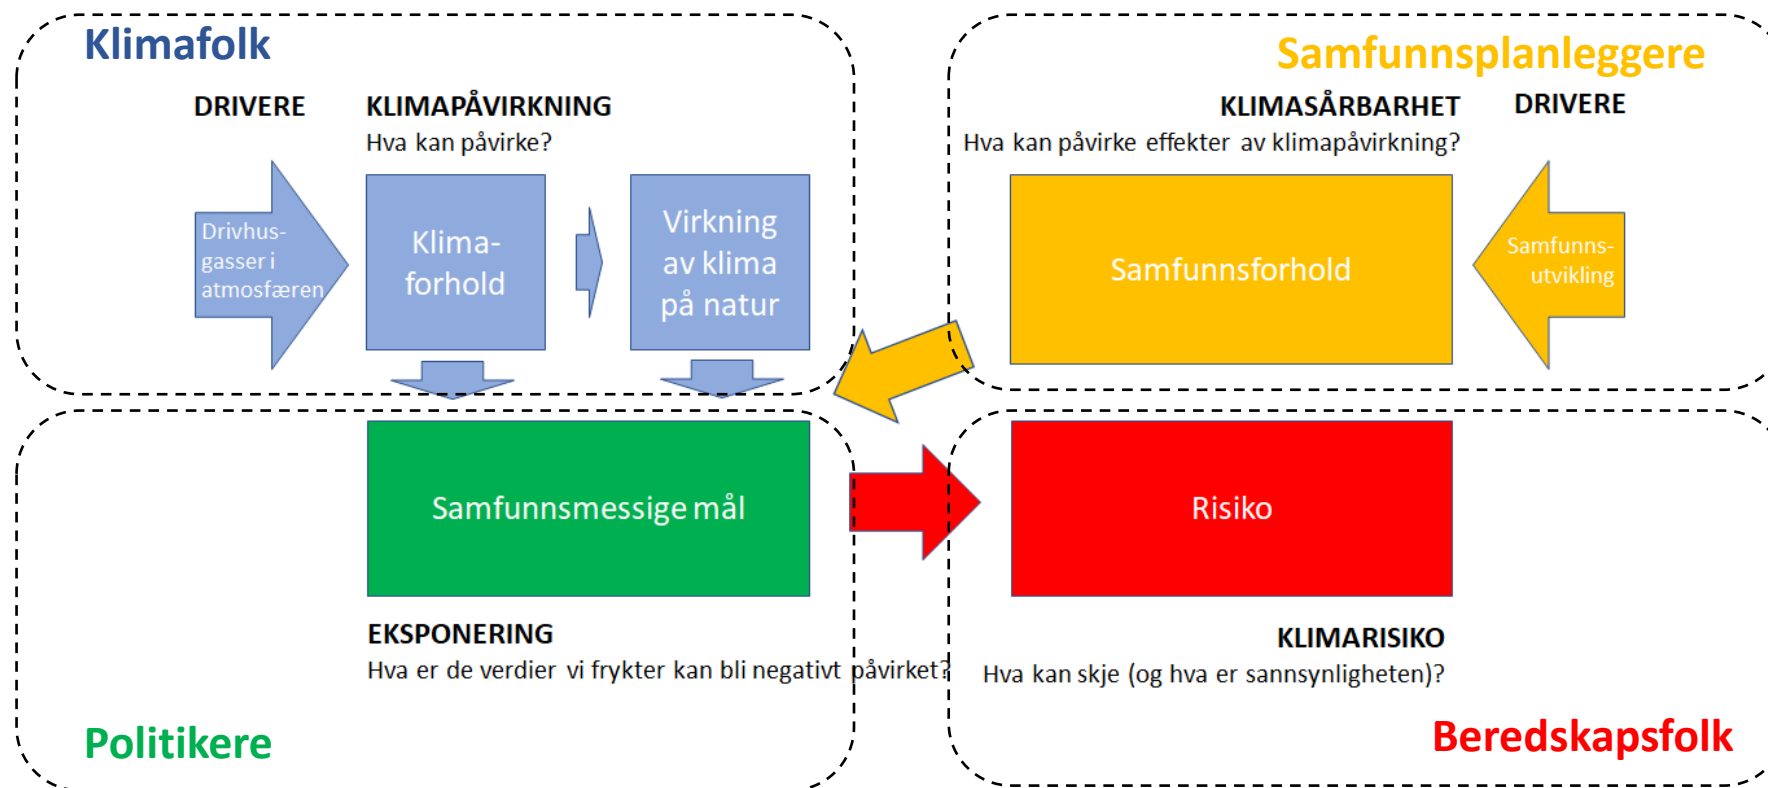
Klimafolk

DRIVERE

KLIMAPÅVIRKNING
Hva kan påvirke?

Drivhusgasser i atmosfæren

Klimaforhold

Virkning av klima på natur

Samfunnsplanleggere

KLIMASÅRBARHET
Hva kan påvirke effekter av klimapåvirkning?

DRIVERE

Samfunnsforhold

Samfunnsutvikling

Samfunnsmessige mål

Risiko

EKSPONERING
Hva er de verdier vi frykter kan bli negativt påvirket?

KLIMARISIKO
Hva kan skje (og hva er sannsynligheten)?

Politikere

Beredskapsfolk